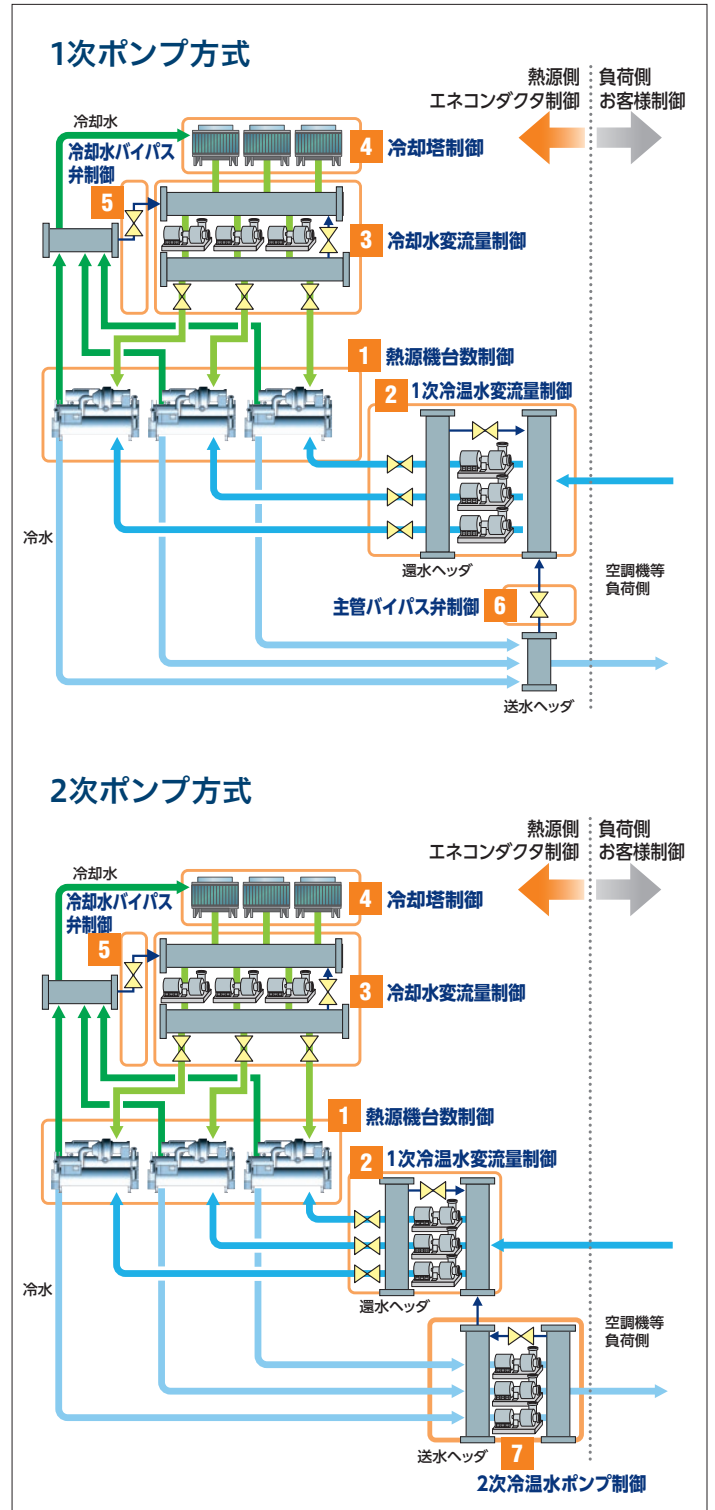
1次ポンプ方式

熱源側
エネコンダクタ制御

負荷側
お客様制御

冷却水

冷却水バイパス弁制御

5

4 冷却塔制御

3 冷却水変流量制御

1 熱源機台数制御

2 1次冷温水変流量制御

冷水

還水ヘッダ

空調機等
負荷側

主管バイパス弁制御 6

送水ヘッダ

2次ポンプ方式

熱源側
エネコンダクタ制御

負荷側
お客様制御

冷却水

冷却水バイパス弁制御

5

4 冷却塔制御

3 冷却水変流量制御

1 熱源機台数制御

2 1次冷温水変流量制御

冷水

還水ヘッダ

空調機等
負荷側

送水ヘッダ

7

2次冷温水ポンプ制御